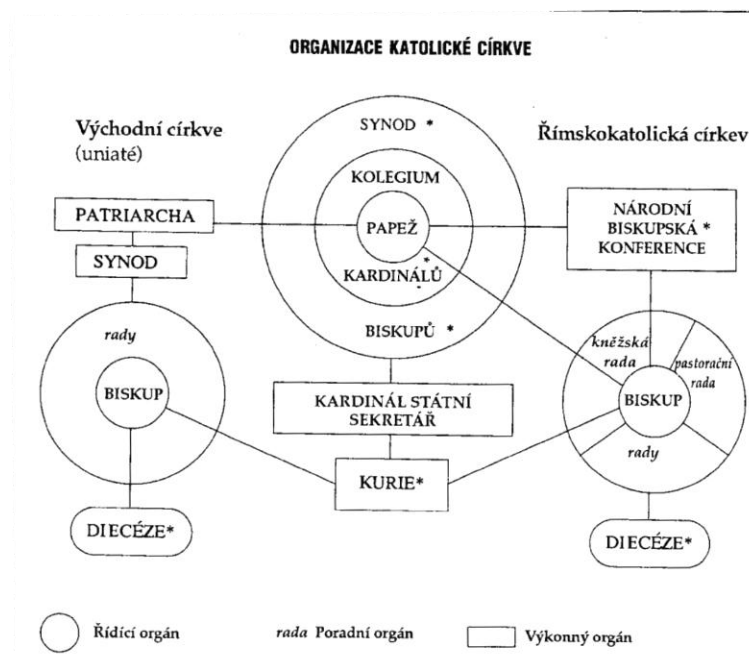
ORGANIZACE KATOLICKÉ CÍRKVE

Východní církve (uniaté)

SYNOD *

Římskokatolická církev

KOLEGIUM

PATRIARCHA

PAPEŽ

NÁRODNÍ BISKUPSKÁ * KONFERENCE

SYNOD

KARDINÁLŮ *

BISKUPŮ *

rady

kněžská rada

pastorační rada

BISKUP

KARDINÁL STÁTNÍ SEKRETÁŘ

BISKUP

rady

KURIE*

DIECÉZE*

DIECÉZE*

Řídící orgán

rada Poradní orgán

Výkonný orgán